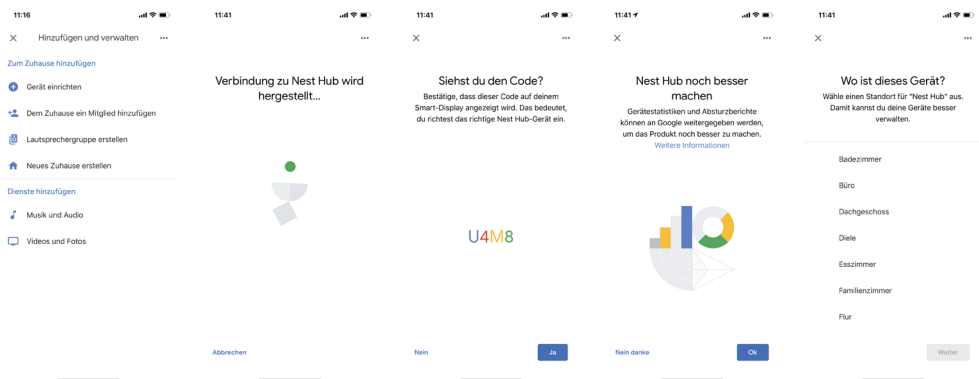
11:16

Hinzufügen und verwalten

Zum Zuhause hinzufügen

Gerät einrichten

Dem Zuhause ein Mitglied hinzufügen

Lautsprechergruppe erstellen

Neues Zuhause erstellen

Dienste hinzufügen

Musik und Audio

Videos und Fotos

11:41

Verbindung zu Nest Hub wird hergestellt...

Abbrechen

11:41

Siehst du den Code?

Bestätige, dass dieser Code auf deinem Smart-Display angezeigt wird. Das bedeutet, du richtest das richtige Nest Hub-Gerät ein.

U4M8

Nein

Ja

11:41

Nest Hub noch besser machen

Gerätestatistiken und Absturzberichte können an Google weitergegeben werden, um das Produkt noch besser zu machen.
Weitere Informationen

Nein danke

Ok

11:41

Wo ist dieses Gerät?

Wähle einen Standort für "Nest Hub" aus. Damit kannst du deine Geräte besser verwalten.

Badezimmer

Büro

Dachgeschoss

Diele

Esszimmer

Familienzimmer

Flur

Weiter